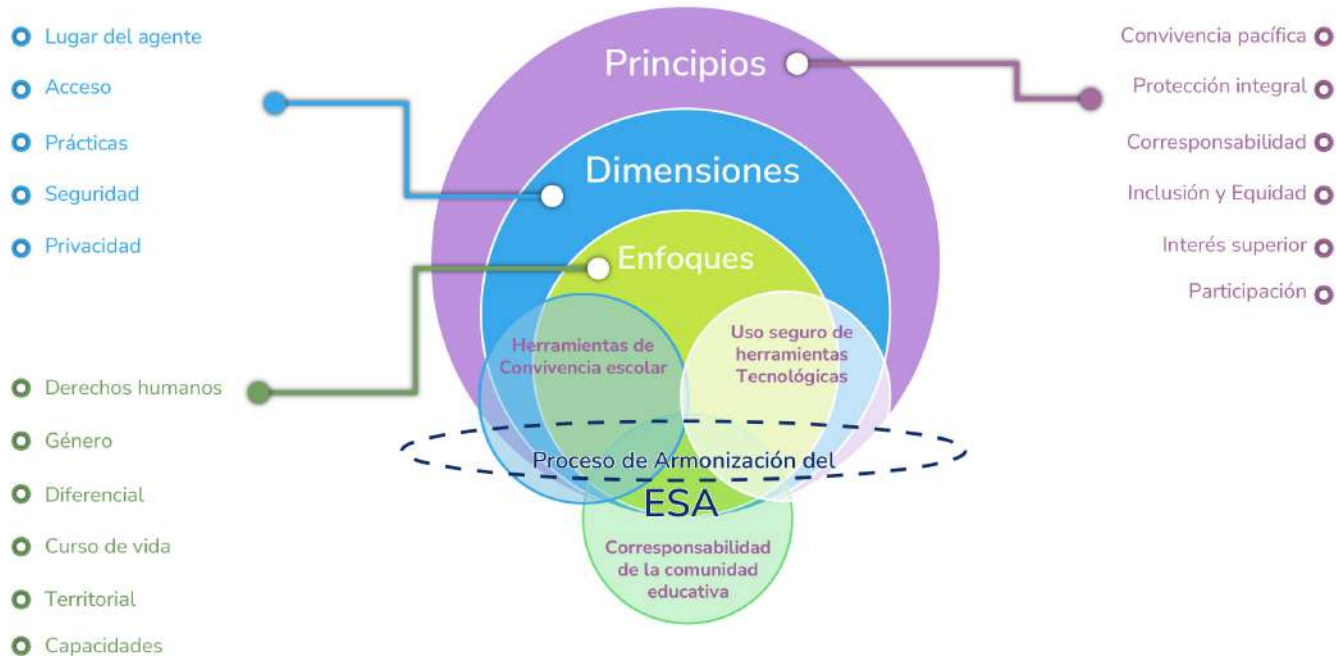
Lugar del agente
Acceso
Prácticas
Seguridad
Privacidad

Derechos humanos
Género
Diferencial
Curso de vida
Territorial
Capacidades

Principios
Dimensiones
Enfoques
Herramientas de Convivencia escolar
Uso seguro de herramientas Tecnológicas
Proceso de Armonización del
ESA
Corresponsabilidad de la comunidad educativa

Convivencia pacífica
Protección integral
Corresponsabilidad
Inclusión y Equidad
Interés superior
Participación